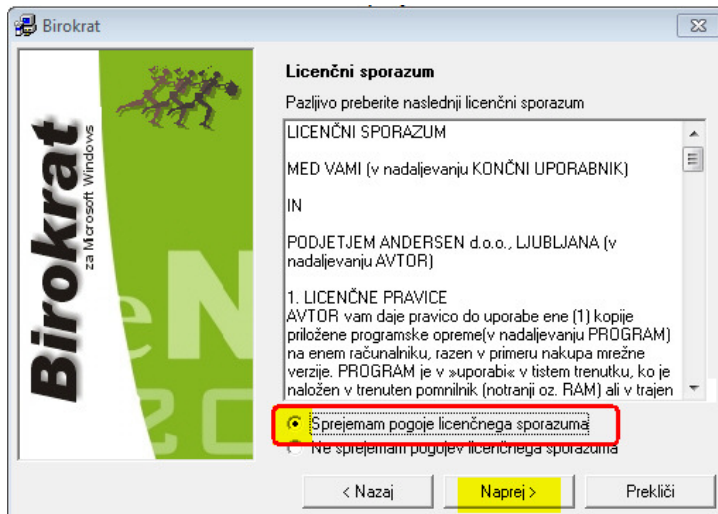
Birokrat

Birokrat za Microsoft Windows

eN 20

Licenčni sporazum

Pazljivo preberite naslednji licenčni sporazum

LICENČNI SPORAZUM

MED VAMI (v nadaljevanju KONČNI UPORABNIK)

IN

PODJETJEM ANDERSEN d.o.o., LJUBLJANA (v nadaljevanju AVTOR)

1. LICENČNE PRAVICE
AVTOR vam daje pravico do uporabe ene (1) kopije priložene programske opreme(v nadaljevanju PROGRAM) na enem računalniku, razen v primeru nakupa mrežne verzije. PROGRAM je v »uporabi« v tistem trenutku, ko je naložen v trenuten pomnilnik (notranji oz. RAM) ali v trajen

Sprejemam pogoje licenčnega sporazuma

Ne sprejemam pogojev licenčnega sporazuma

< Nazaj

Naprej >

Prekliči